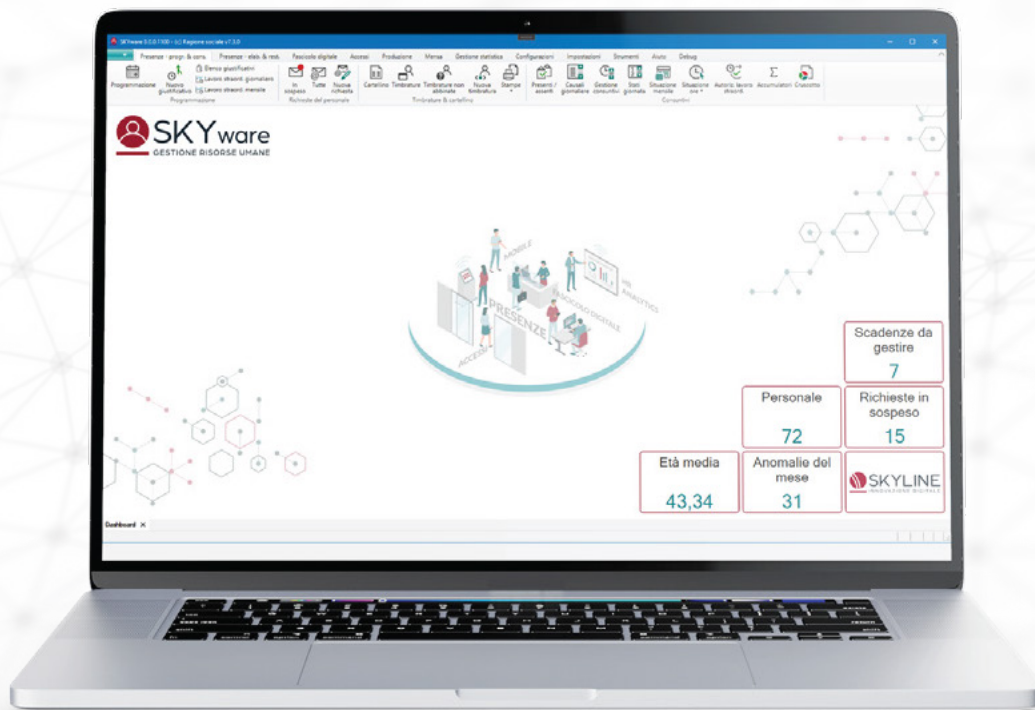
SKYware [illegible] - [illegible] Ragione sociale v1.3.0

Presenze - progr. & cons. | Presenze - elab. & rend. | Fascicolo digitale | Accessi | Produzione | Mensa | Gestione statistica | Configurazioni | Impostazioni | Strumenti | Aiuto | Debug

Programmazione | Nuovo giustificativo | Elenco giustificativi | Lavoro straord. giornaliero | Lavoro straord. mensile
Programmazione

In sospeso | Tutte | Nuova richiesta
Richieste del personale

Cartellino | Timbrature | Timbrature non abbinate | Nuova timbratura | Stampe
Timbrature & cartellino

Presenti / assenti | Causali giornaliere | Gestione consuntivi | Stati giornata | Situazione mensile | Situazione ore | Autoriz. lavoro straord. | Accumulatori | Cruscotto
Consuntivi

SKYware
GESTIONE RISORSE UMANE

MOBILE
PRESENZE
FASCICOLO DIGITALE
HR ANALYTICS
ACCESSI

Scadenze da gestire
7

Personale
72

Richieste in sospeso
15

Età media
43,34

Anomalie del mese
31

SKYLINE
INNOVAZIONE DIGITALE

Dashboard ×